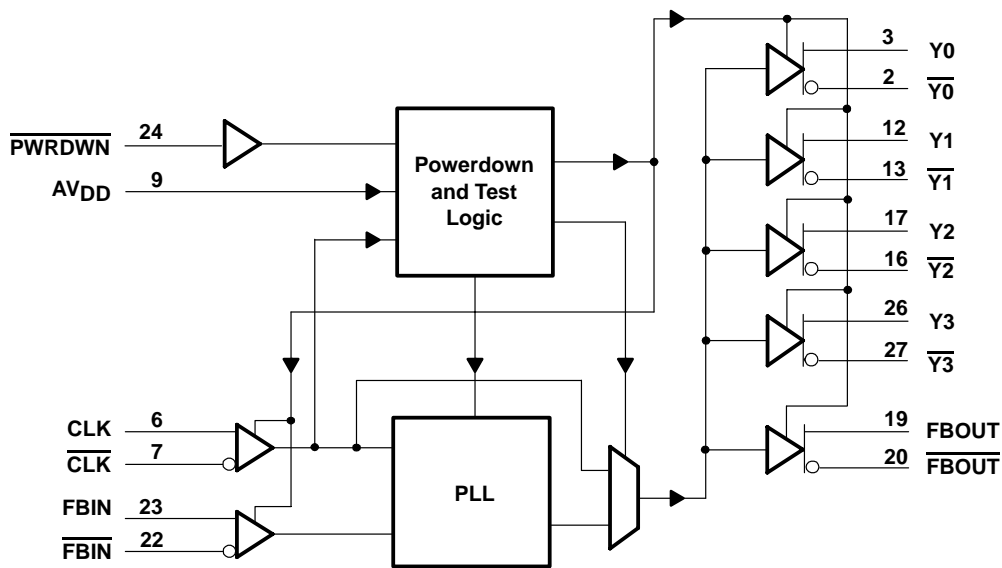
$\overline{PWRDWN}$ 24

$AV_{DD}$ 9

Powerdown and Test Logic

CLK 6

$\overline{CLK}$ 7

FBIN 23

$\overline{FBIN}$ 22

PLL

3 Y0

2 $\overline{Y0}$

12 Y1

13 $\overline{Y1}$

17 Y2

16 $\overline{Y2}$

26 Y3

27 $\overline{Y3}$

19 FBOUT

20 $\overline{FBOUT}$